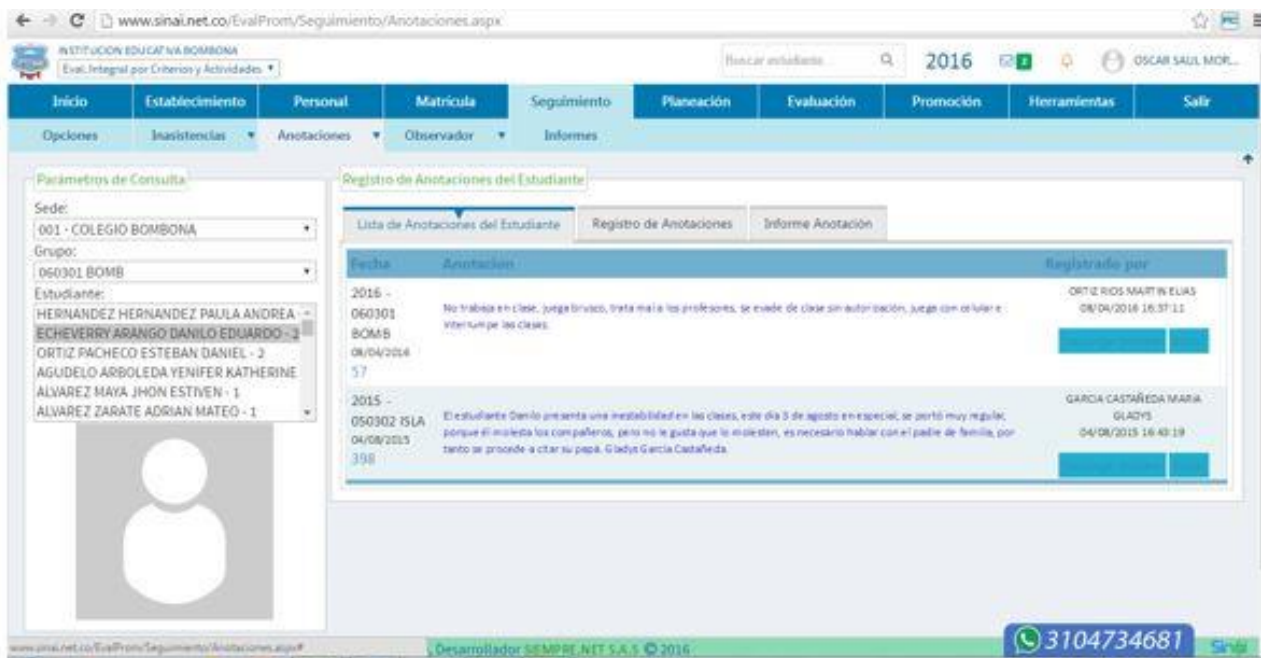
www.sinai.net.co/EvalProm/Seguimiento/Anotaciones.aspx

INSTITUCION EDUCATIVA BOMBONA
Eval.Integral por Criterios y Actividades

Buscar estudiante 2016 2 OSCAR SAUL MOR...

Inicio | Establecimiento | Personal | Matricula | Seguimiento | Planeación | Evaluación | Promoción | Herramientas | Salir

Opciones | Inasistencias | Anotaciones | Observador | Informes

Parámetros de Consulta

Sede:
001 - COLEGIO BOMBONA
Grupo:
060301 BOMB
Estudiante:
HERNANDEZ HERNANDEZ PAULA ANDREA -
ECHEVERRY ARANGO DANILO EDUARDO - 2
ORTIZ PACHECO ESTEBAN DANIEL - 2
AGUDELO ARBOLEDA YENIFER KATHERINE
ALVAREZ MAYA JHON ESTIVEN - 1
ALVAREZ ZARATE ADRIAN MATEO - 1

Registro de Anotaciones del Estudiante

Lista de Anotaciones del Estudiante | Registro de Anotaciones | Informe Anotación

| Fecha | Anotacion | Registrado por |
|---|---|---|
| 2016 - 060301 BOMB 08/04/2016 57 | No trabaja en clase, juega brusco, trata mal a los profesores, se evade de clase sin autorización, juega con celular e interrumpe las clases. | ORTIZ RIOS MARTIN ELIAS 08/04/2016 16:37:11 |
| 2015 - 050302 ISLA 04/08/2015 398 | El estudiante Danilo presenta una inestabilidad en las clases, este dia 3 de agosto en especial, se portó muy regular, porque el molesta los compañeros, pero no le gusta que lo molesten, es necesario hablar con el padre de familia, por tanto se procede a citar su papá. Gladys Garcia Castañeda. | GARCIA CASTAÑEDA MARIA GLADYS 04/08/2015 16:40:19 |

www.sinai.net.co/EvalProm/Seguimiento/Anotaciones.aspx#

Desarrollador SIEMPRE.NET S.A.S © 2016

3104734681

Sinai